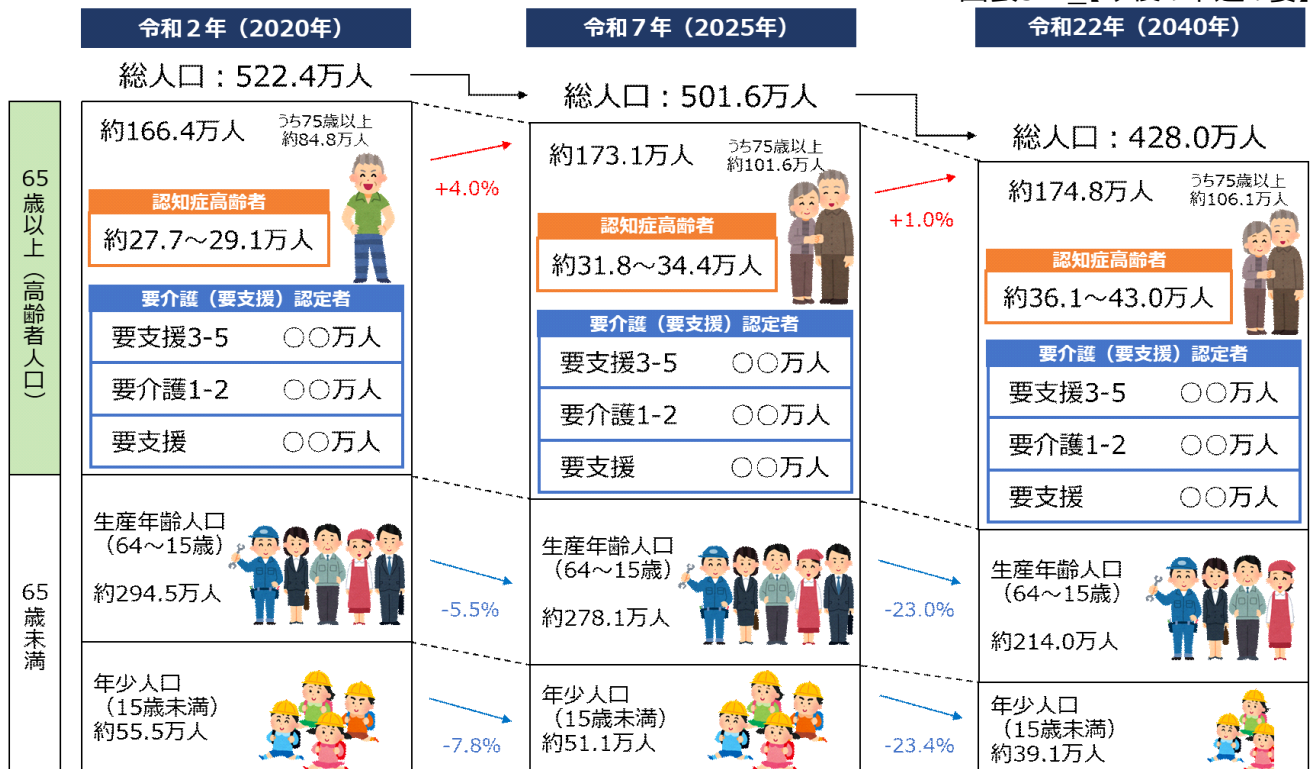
令和２年（2020年）

令和７年（2025年）

令和22年（2040年）

総人口：522.4万人

総人口：501.6万人

総人口：428.0万人

65歳以上（高齢者人口）

約166.4万人

うち75歳以上
約84.8万人

認知症高齢者
約27.7～29.1万人

要介護（要支援）認定者

| 要支援3-5 | ○○万人 |
|---|---|
| 要介護1-2 | ○○万人 |
| 要支援 | ○○万人 |

+4.0%

約173.1万人

うち75歳以上
約101.6万人

認知症高齢者
約31.8～34.4万人

要介護（要支援）認定者

| 要支援3-5 | ○○万人 |
|---|---|
| 要介護1-2 | ○○万人 |
| 要支援 | ○○万人 |

+1.0%

約174.8万人

うち75歳以上
約106.1万人

認知症高齢者
約36.1～43.0万人

要介護（要支援）認定者

| 要支援3-5 | ○○万人 |
|---|---|
| 要介護1-2 | ○○万人 |
| 要支援 | ○○万人 |

65歳未満

生産年齢人口
（64～15歳）
約294.5万人

-5.5%

生産年齢人口
（64～15歳）
約278.1万人

-23.0%

生産年齢人口
（64～15歳）
約214.0万人

年少人口
（15歳未満）
約55.5万人

-7.8%

年少人口
（15歳未満）
約51.1万人

-23.4%

年少人口
（15歳未満）
約39.1万人